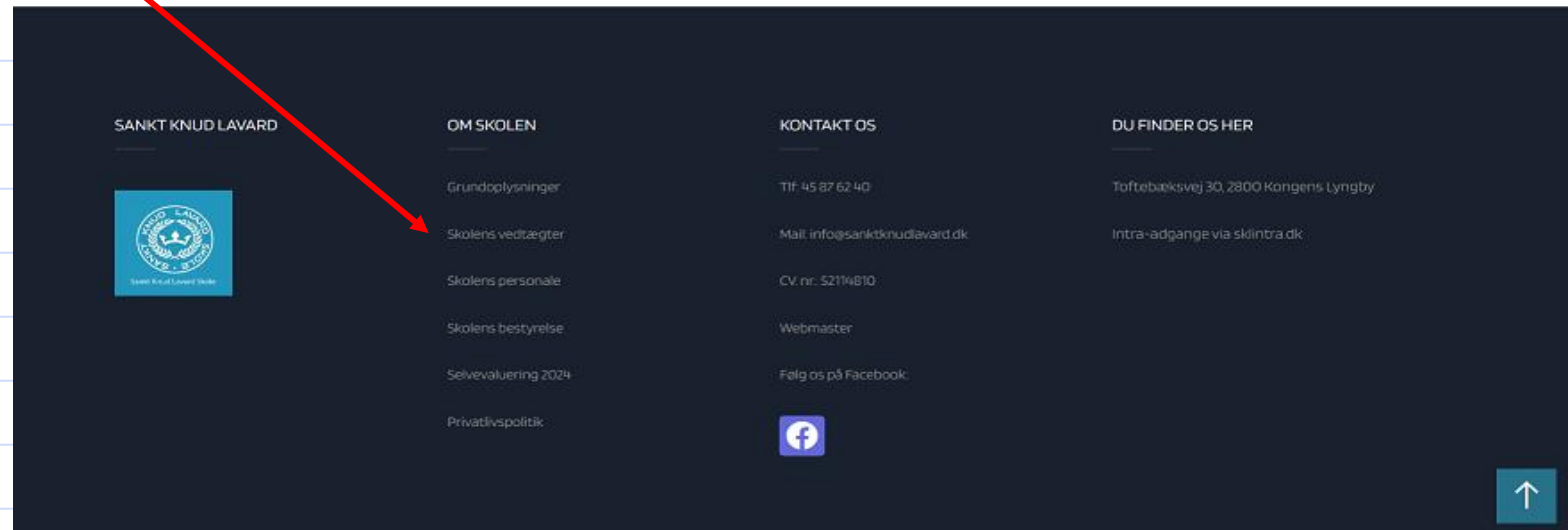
SANKT KNUD LAVARD

KNUD LAVARD SKOLE SANKT

Sankt Knud Lavard Skole

OM SKOLEN

Grundoplysninger

Skolens vedtægter

Skolens personale

Skolens bestyrelse

Selvevaluering 2024

Privatlivspolitik

KONTAKT OS

Tlf. 45 87 62 40

Mail: info@sanktknudlavard.dk

CV. nr.: 52114810

Webmaster

Følg os på Facebook:

DU FINDER OS HER

Toftebæksvej 30, 2800 Kongens Lyngby

Intra-adgange via sklintra.dk